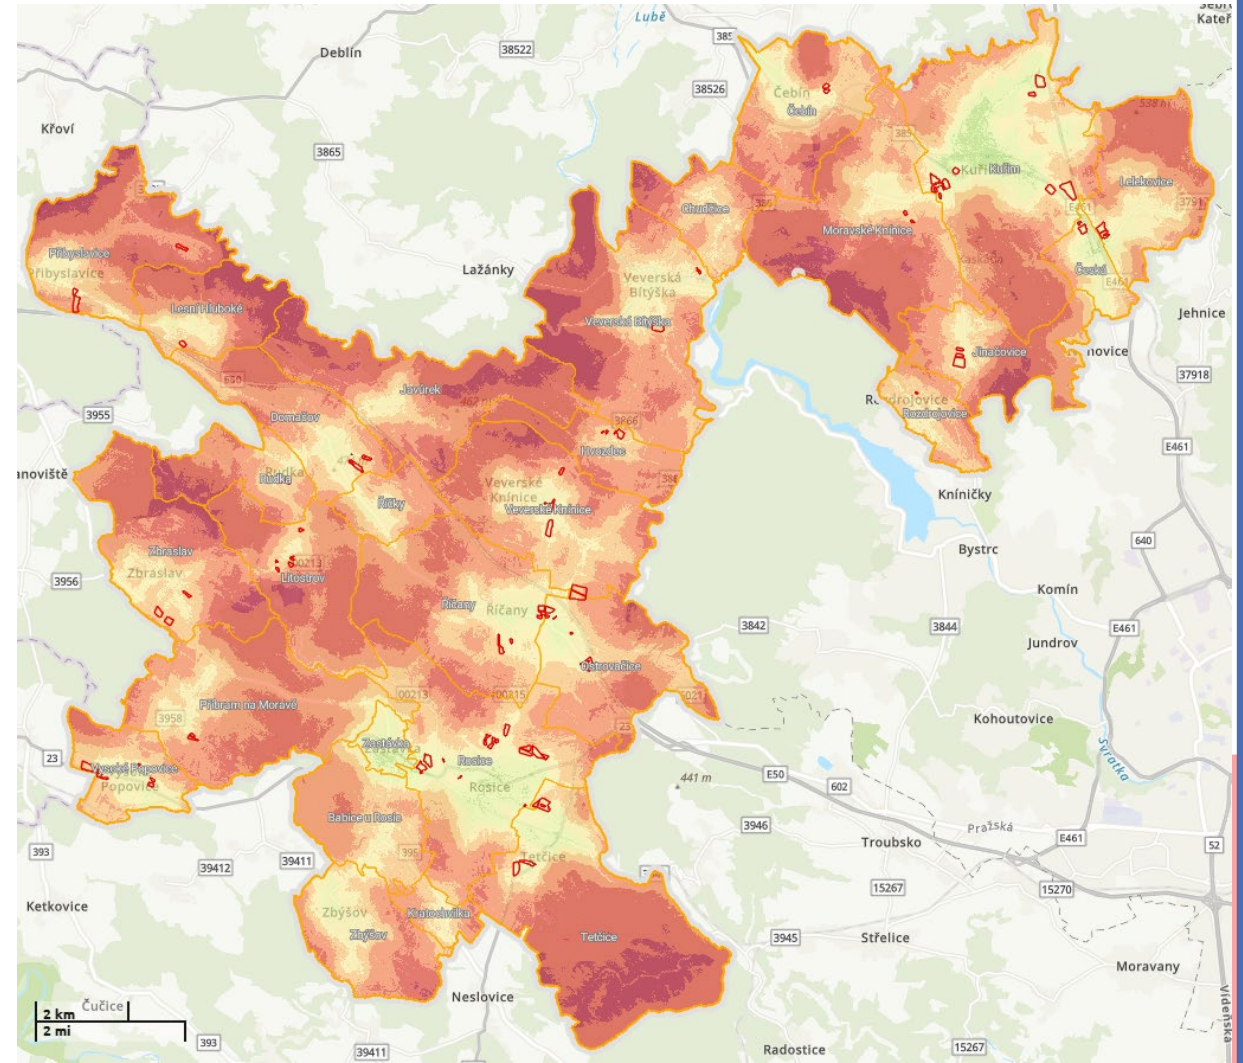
Lubě
Sebr
Kateř
Deblín
38522
385
38526
Čebín
Čebín
Křoví
3865
385
538 m
Kuřim Kuřim
Lelekovice
3791
Chudčice
386
Moravské Knínice
E461
Přibyslavice
Přibyslavice
Lažánky
Česká
E461
Veverská Bítýška
Lesní Hluboké
Veverská Bítýška
Jehnice
Jinačovice
novice
630
37918
Javůrek
Rozdrojovice
Rozdrojovice
3955
Domašov
3966
Hvozdec
E461
anoviště
Rudka
Rudka
Veverské Knínice
386
Říčky
Veverské Knínice
Kníničky
Zbraslav
Bystrc
640
Zbraslav
00213
Litostrov
3956
Komín
Říčany
Říčany
3842
3844
E461
Jundrov
Ostrovačice
00213
00215
0021
Příbram na Moravě
3958
Kohoutovice
23
Zastávka
Zastávka
23
Veverské Popovice
Rosice
441 m
E50
Svratka
Popovice
Rosice
602
3946
Babice u Rosic
Pražská
393
395
Troubsko
E461
52
39412
39411
Tetčice
15267
15270
Ketkovice
Zbýšov
Kratochvilka
Zbýšov
Tetčice
3945
Střelice
Moravany
Čučice
2 km
2 mi
Neslovice
Vídeňská
393
39411
Radostice
15267